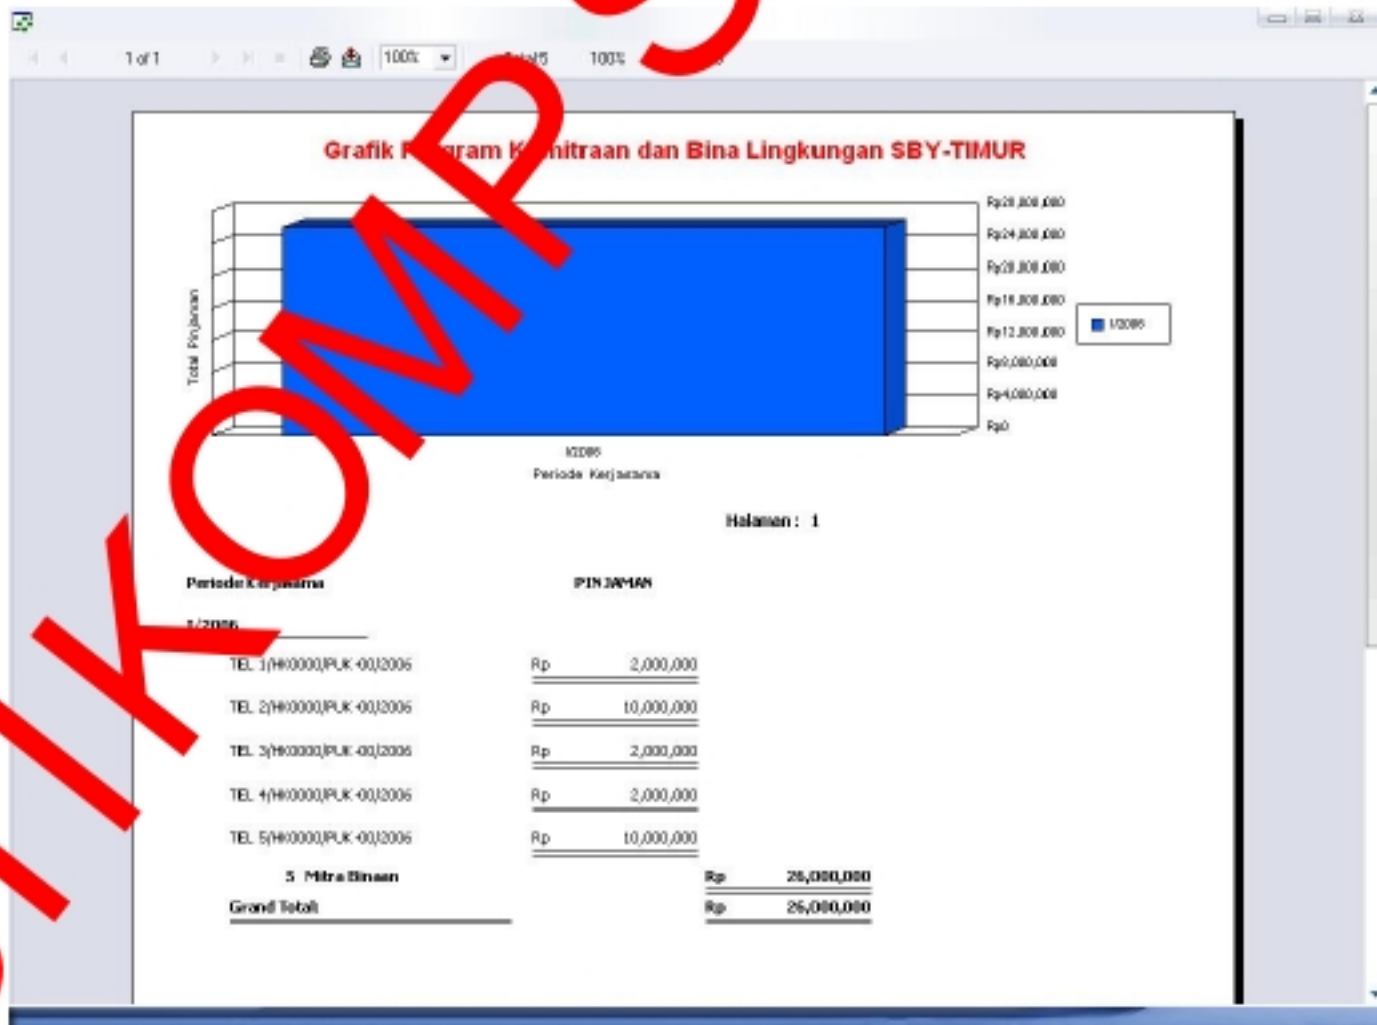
1 of 1

100%

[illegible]/5 100%

Grafik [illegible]ram K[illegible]mitraan dan Bina Lingkungan SBY-TIMUR

Total Pinjaman

Rp28,000,000
Rp24,000,000
Rp20,000,000
Rp16,000,000
Rp12,000,000
Rp8,000,000
Rp4,000,000
Rp0

1/2006

1/2006
Periode Kerjasama

Halaman : 1

Periode K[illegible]

PINJAMAN

1/2006

| | | |
|---|---|---|
| TEL 1/MK0000/PUK-00/2006 | Rp | 2,000,000 |
| TEL 2/MK0000/PUK-00/2006 | Rp | 10,000,000 |
| TEL 3/MK0000/PUK-00/2006 | Rp | 2,000,000 |
| TEL 4/MK0000/PUK-00/2006 | Rp | 2,000,000 |
| TEL 5/MK0000/PUK-00/2006 | Rp | 10,000,000 |

5 Mitra Binaan Rp 26,000,000

Grand Total: Rp 26,000,000